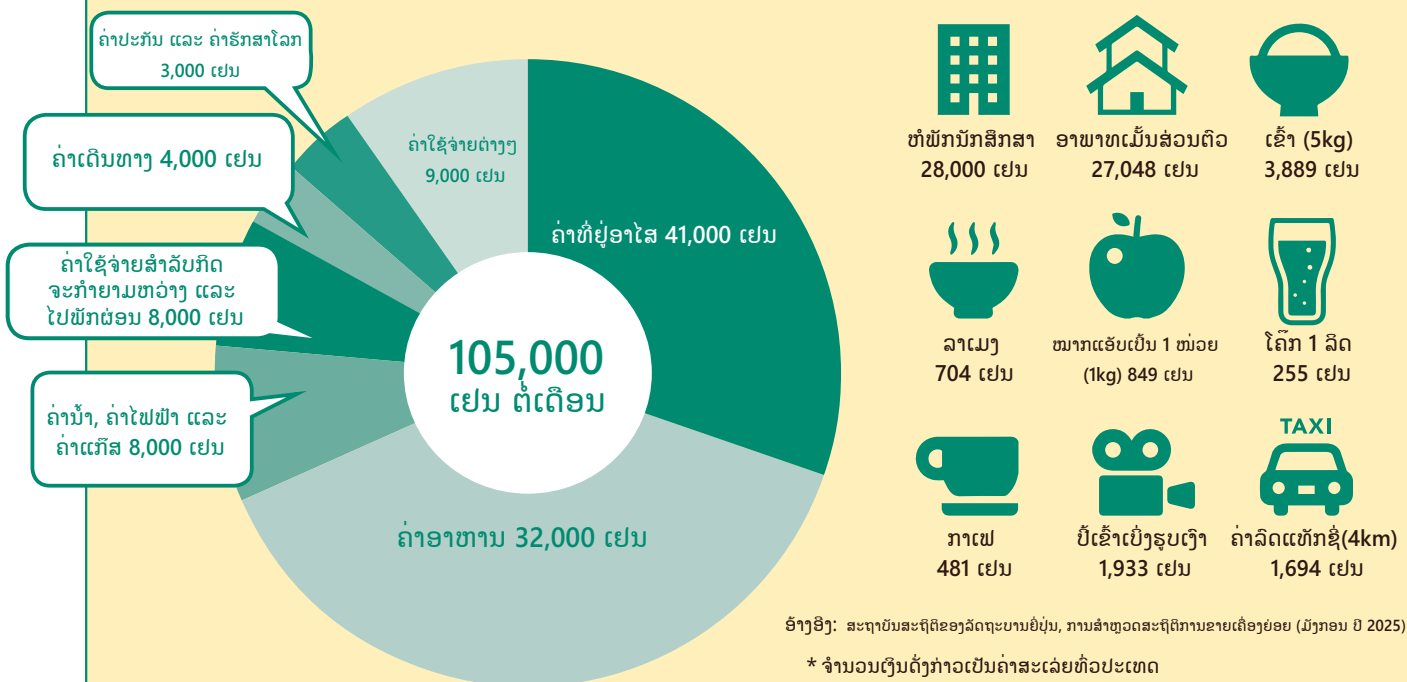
ຄ່າປະກັນ ແລະ ຄ່າຮັກສາໂລກ
3,000 ເຢນ

ຄ່າເດີນທາງ 4,000 ເຢນ

ຄ່າໃຊ້ຈ່າຍສຳລັບກິດຈະກຳຍາມຫວ່າງ ແລະ ໄປພັກຜ່ອນ 8,000 ເຢນ

ຄ່ານ້ຳ, ຄ່າໄຟຟ້າ ແລະ ຄ່າແກັສ 8,000 ເຢນ

ຄ່າໃຊ້ຈ່າຍຕ່າງໆ
9,000 ເຢນ

ຄ່າທີ່ຢູ່ອາໄສ 41,000 ເຢນ

105,000
ເຢນ ຕໍ່ເດືອນ

ຄ່າອາຫານ 32,000 ເຢນ

ຫໍພັກນັກສຶກສາ
28,000 ເຢນ

ອາພາທເມັ້ນສ່ວນຕົວ
27,048 ເຢນ

ເຂົ້າ (5kg)
3,889 ເຢນ

ລາເມງ
704 ເຢນ

ໝາກແອັບເປີ້ນ 1 ໜ່ວຍ
(1kg) 849 ເຢນ

ໂຄ໊ກ 1 ລິດ
255 ເຢນ

TAXI

ກາເຟ
481 ເຢນ

ປີ້ເຂົ້າເບິ່ງຮູບເງົາ
1,933 ເຢນ

ຄ່າລົດແທັກຊີ່(4km)
1,694 ເຢນ

ອ້າງອີງ: ສະຖາບັນສະຖິຕິຂອງລັດຖະບານຍີ່ປຸ່ນ, ການສຳຫຼວດສະຖິຕິການຂາຍເຄື່ອງຍ່ອຍ (ມັງກອນ ປີ 2025)

* ຈຳນວນເງິນດັ່ງກ່າວເປັນຄ່າສະເລ່ຍທົ່ວປະເທດ